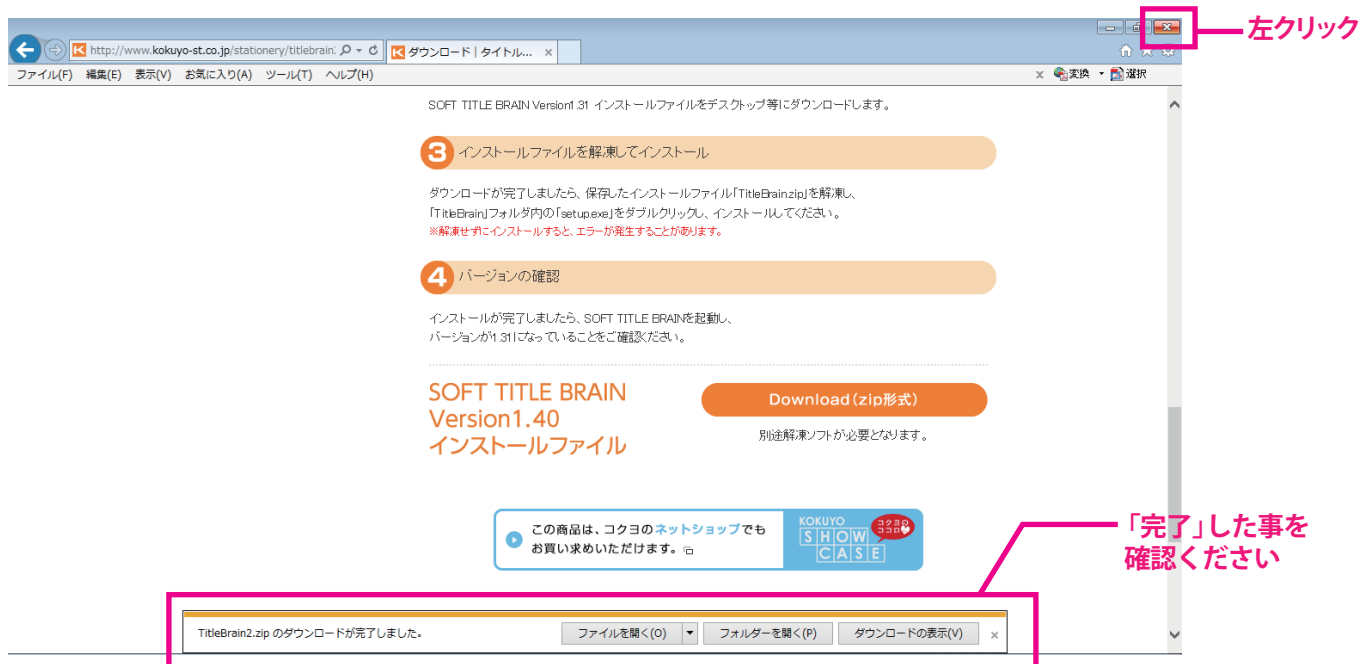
左クリック

http://www.kokuyo-st.co.jp/stationery/titlebrain. ダウンロード｜タイトル...

ファイル(F) 編集(E) 表示(V) お気に入り(A) ツール(T) ヘルプ(H)

変換 選択

SOFT TITLE BRAIN Version1.31 インストールファイルをデスクトップ等にダウンロードします。

3 インストールファイルを解凍してインストール

ダウンロードが完了しましたら、保存したインストールファイル「TitleBrain.zip」を解凍し、「TitleBrain」フォルダ内の「setup.exe」をダブルクリックし、インストールしてください。
※解凍せずにインストールすると、エラーが発生することがあります。

4 バージョンの確認

インストールが完了しましたら、SOFT TITLE BRAINを起動し、バージョンが1.31になっていることをご確認ください。

SOFT TITLE BRAIN Version1.40 インストールファイル

Download（zip形式）

別途解凍ソフトが必要となります。

この商品は、コクヨのネットショップでもお買い求めいただけます。

KOKUYO SHOW CASE コクヨのココロ

「完了」した事を確認ください

TitleBrain2.zip のダウンロードが完了しました。 ファイルを開く(O) フォルダーを開く(P) ダウンロードの表示(V)